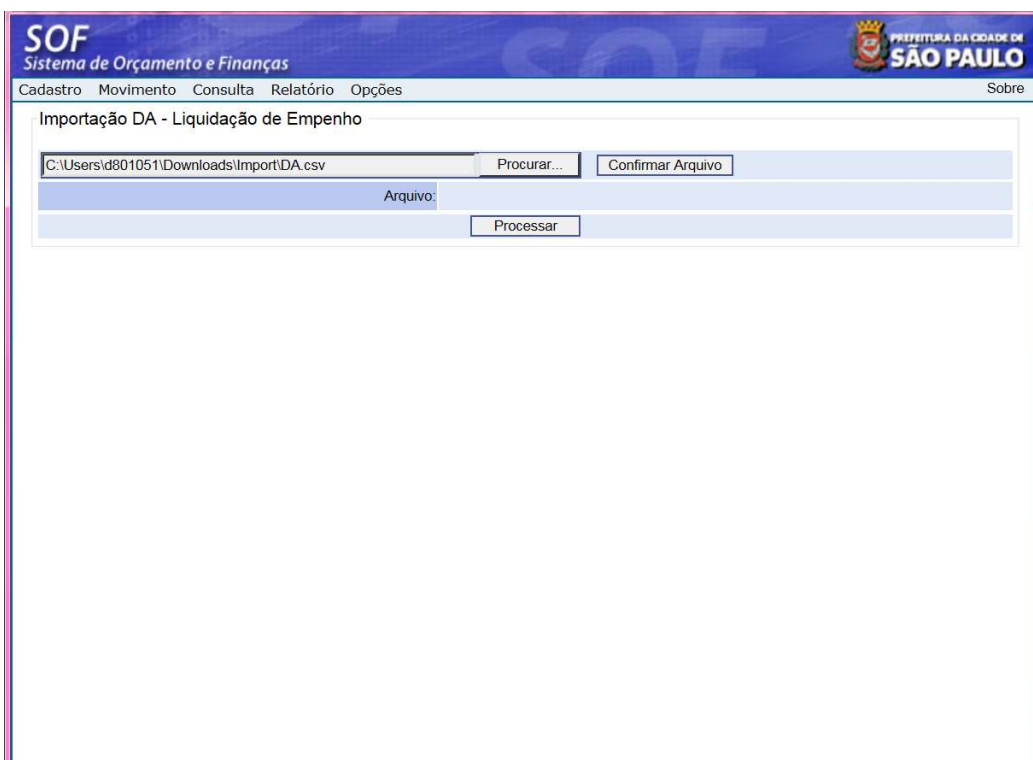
SOF
Sistema de Orçamento e Finanças

PREFEITURA DA CIDADE DE
SÃO PAULO

Cadastro Movimento Consulta Relatório Opções

Sobre

Importação DA - Liquidação de Empenho

C:\Users\d801051\Downloads\Import\DA.csv

Procurar...

Confirmar Arquivo

Arquivo:

Processar